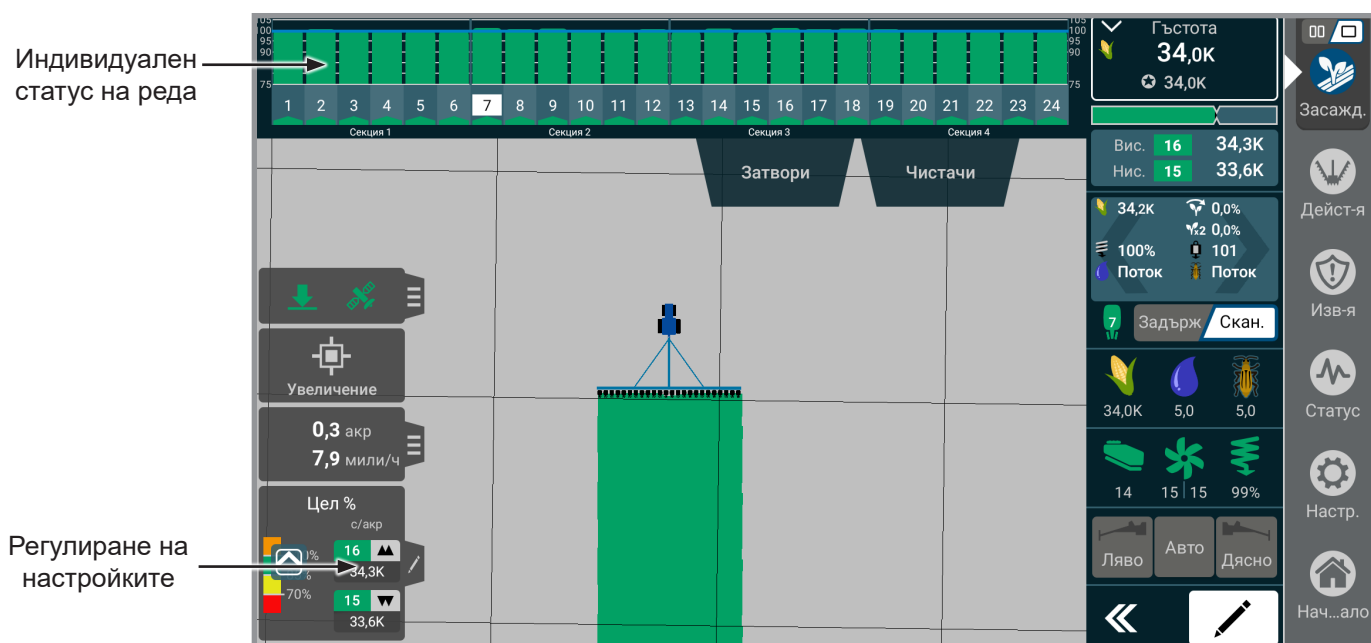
Индивидуален статус на реда

Регулиране на настройките

105
100
95
90
75

1 2 3 4 5 6 7 8 9 10 11 12 13 14 15 16 17 18 19 20 21 22 23 24

Секция 1
Секция 2
Секция 3
Секция 4

Затвори
Чистачи

Увеличение

0,3 акр
7,9 мили/ч

Цел %
с/акр
%
%
70%
16
34,3K
15
33,6K

Гъстота
34,0K
34,0K

Вис. 16 34,3K
Нис. 15 33,6K

34,2K
0,0%
0,0%
100%
101
Поток
Поток

7
Задърж
Скан.

34,0K
5,0
5,0

14
15 | 15
99%

Ляво
Авто
Дясно

Засажд.
Дейст-я
Изв-я
Статус
Настр.
Нач...ало